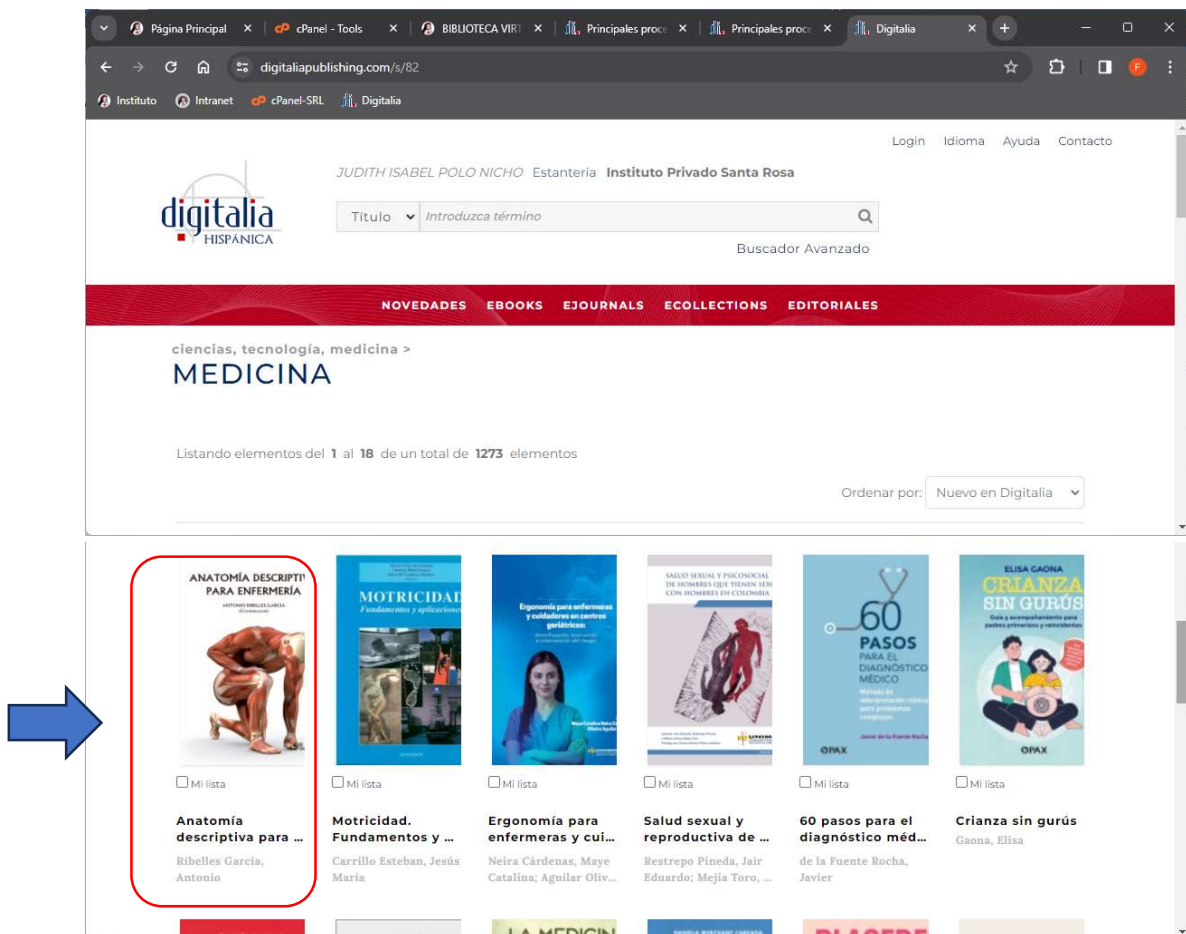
Página Principal × cPanel - Tools × BIBLIOTECA VIRT × Principales proce × Principales proce × Digitalia ×

digitaliapublishing.com/s/82

Instituto Intranet cPanel-SRL Digitalia

Login Idioma Ayuda Contacto

digitalia HISPÁNICA

JUDITH ISABEL POLO NICHO Estantería Instituto Privado Santa Rosa

Titulo Introduzca término

Buscador Avanzado

NOVEDADES EBOOKS EJOURNALS ECOLLECTIONS EDITORIALES

ciencias, tecnología, medicina >
MEDICINA

Listando elementos del 1 al 18 de un total de 1273 elementos

Ordenar por: Nuevo en Digitalia

ANATOMÍA DESCRIPTI PARA ENFERMERÍA
ANTONIO RIBELLES GARCÍA
Mi lista
Anatomía descriptiva para ...
Ribelles Garcia, Antonio

MOTRICIDAD Fundamentos y aplicacione
Mi lista
Motricidad. Fundamentos y ...
Carrillo Esteban, Jesús María

Ergonomía para enfermeras y cuidadores en centros geriátricos:
Mi lista
Ergonomía para enfermeras y cui...
Neira Cárdenas, Maye Catalina; Aguilar Oliv...

SALUD SEXUAL Y PSICOSOCIAL DE HOMBRES QUE TIENEN SEXO CON HOMBRES EN COLOMBIA
Mi lista
Salud sexual y reproductiva de ...
Restrepo Pineda, Jair Eduardo; Mejia Toro, ...

60 PASOS PARA EL DIAGNÓSTICO MÉDICO
OPAX
Mi lista
60 pasos para el diagnóstico méd...
de la Fuente Rocha, Javier

ELISA GAONA
CRIANZA SIN GURÚS
OPAX
Mi lista
Crianza sin gurús
Gaona, Elisa

LA MEDICIN